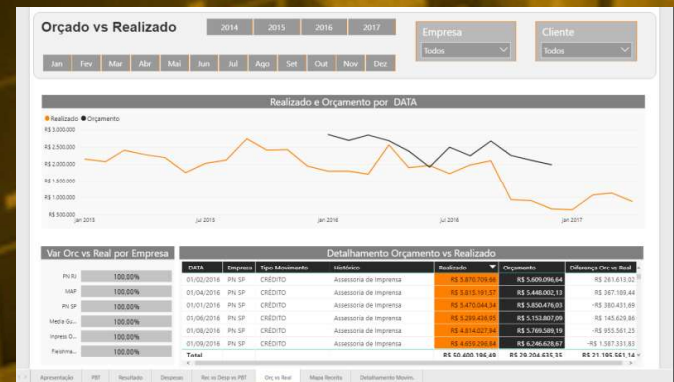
Orçado vs Realizado

2014 2015 2016 2017

Jan Fev Mar Abr Mai Jun Jul Ago Set Out Nov Dez

Empresa
Todos

Cliente
Todos

Realizado e Orçamento por DATA

● Realizado ● Orçamento

R$ 3.000.000
R$ 2.500.000
R$ 2.000.000
R$ 1.500.000
R$ 1.000.000
R$ 500.000

Jan 2015 Jul 2015 Jan 2016 Jul 2016 Jan 2017

Var Orc vs Real por Empresa

| | |
|---|---|
| PN RJ | 100,00% |
| MAP | 100,00% |
| PN SP | 100,00% |
| Media Gu... | 100,00% |
| Impress G... | 100,00% |
| Fleishma... | 100,00% |

Detalhamento Orçamento vs Realizado

| DATA | Empresa | Tipo Movimento | Histórico | Realizado | Orçamento | Diferença Orc vs Real |
|---|---|---|---|---|---|---|
| 01/02/2016 | PN SP | CRÉDITO | Assessoria de Imprensa | R$ 5.870.709,99 | R$ 5.609.096,64 | R$ 261.613,02 |
| 01/04/2016 | PN SP | CRÉDITO | Assessoria de Imprensa | R$ 5.815.191,57 | R$ 5.448.002,13 | R$ 367.189,44 |
| 01/01/2016 | PN SP | CRÉDITO | Assessoria de Imprensa | R$ 5.470.044,34 | R$ 5.850.476,03 | -R$ 380.431,69 |
| 01/06/2016 | PN SP | CRÉDITO | Assessoria de Imprensa | R$ 5.299.436,95 | R$ 5.153.807,09 | R$ 145.629,86 |
| 01/08/2016 | PN SP | CRÉDITO | Assessoria de Imprensa | R$ 4.814.027,94 | R$ 5.769.589,19 | -R$ 955.561,25 |
| 01/09/2016 | PN SP | CRÉDITO | Assessoria de Imprensa | R$ 4.659,296,84 | R$ 6.246.628,67 | -R$ 1.587.331,83 |
| Total | | | | R$ 50.400.196,49 | R$ 29.204.635,35 | R$ 21.195.561,14 |

Apresentação PBT Resultado Despesas Rec vs Desp vs PBT Orc vs Real Mapa Receita Detalhamento Movim.